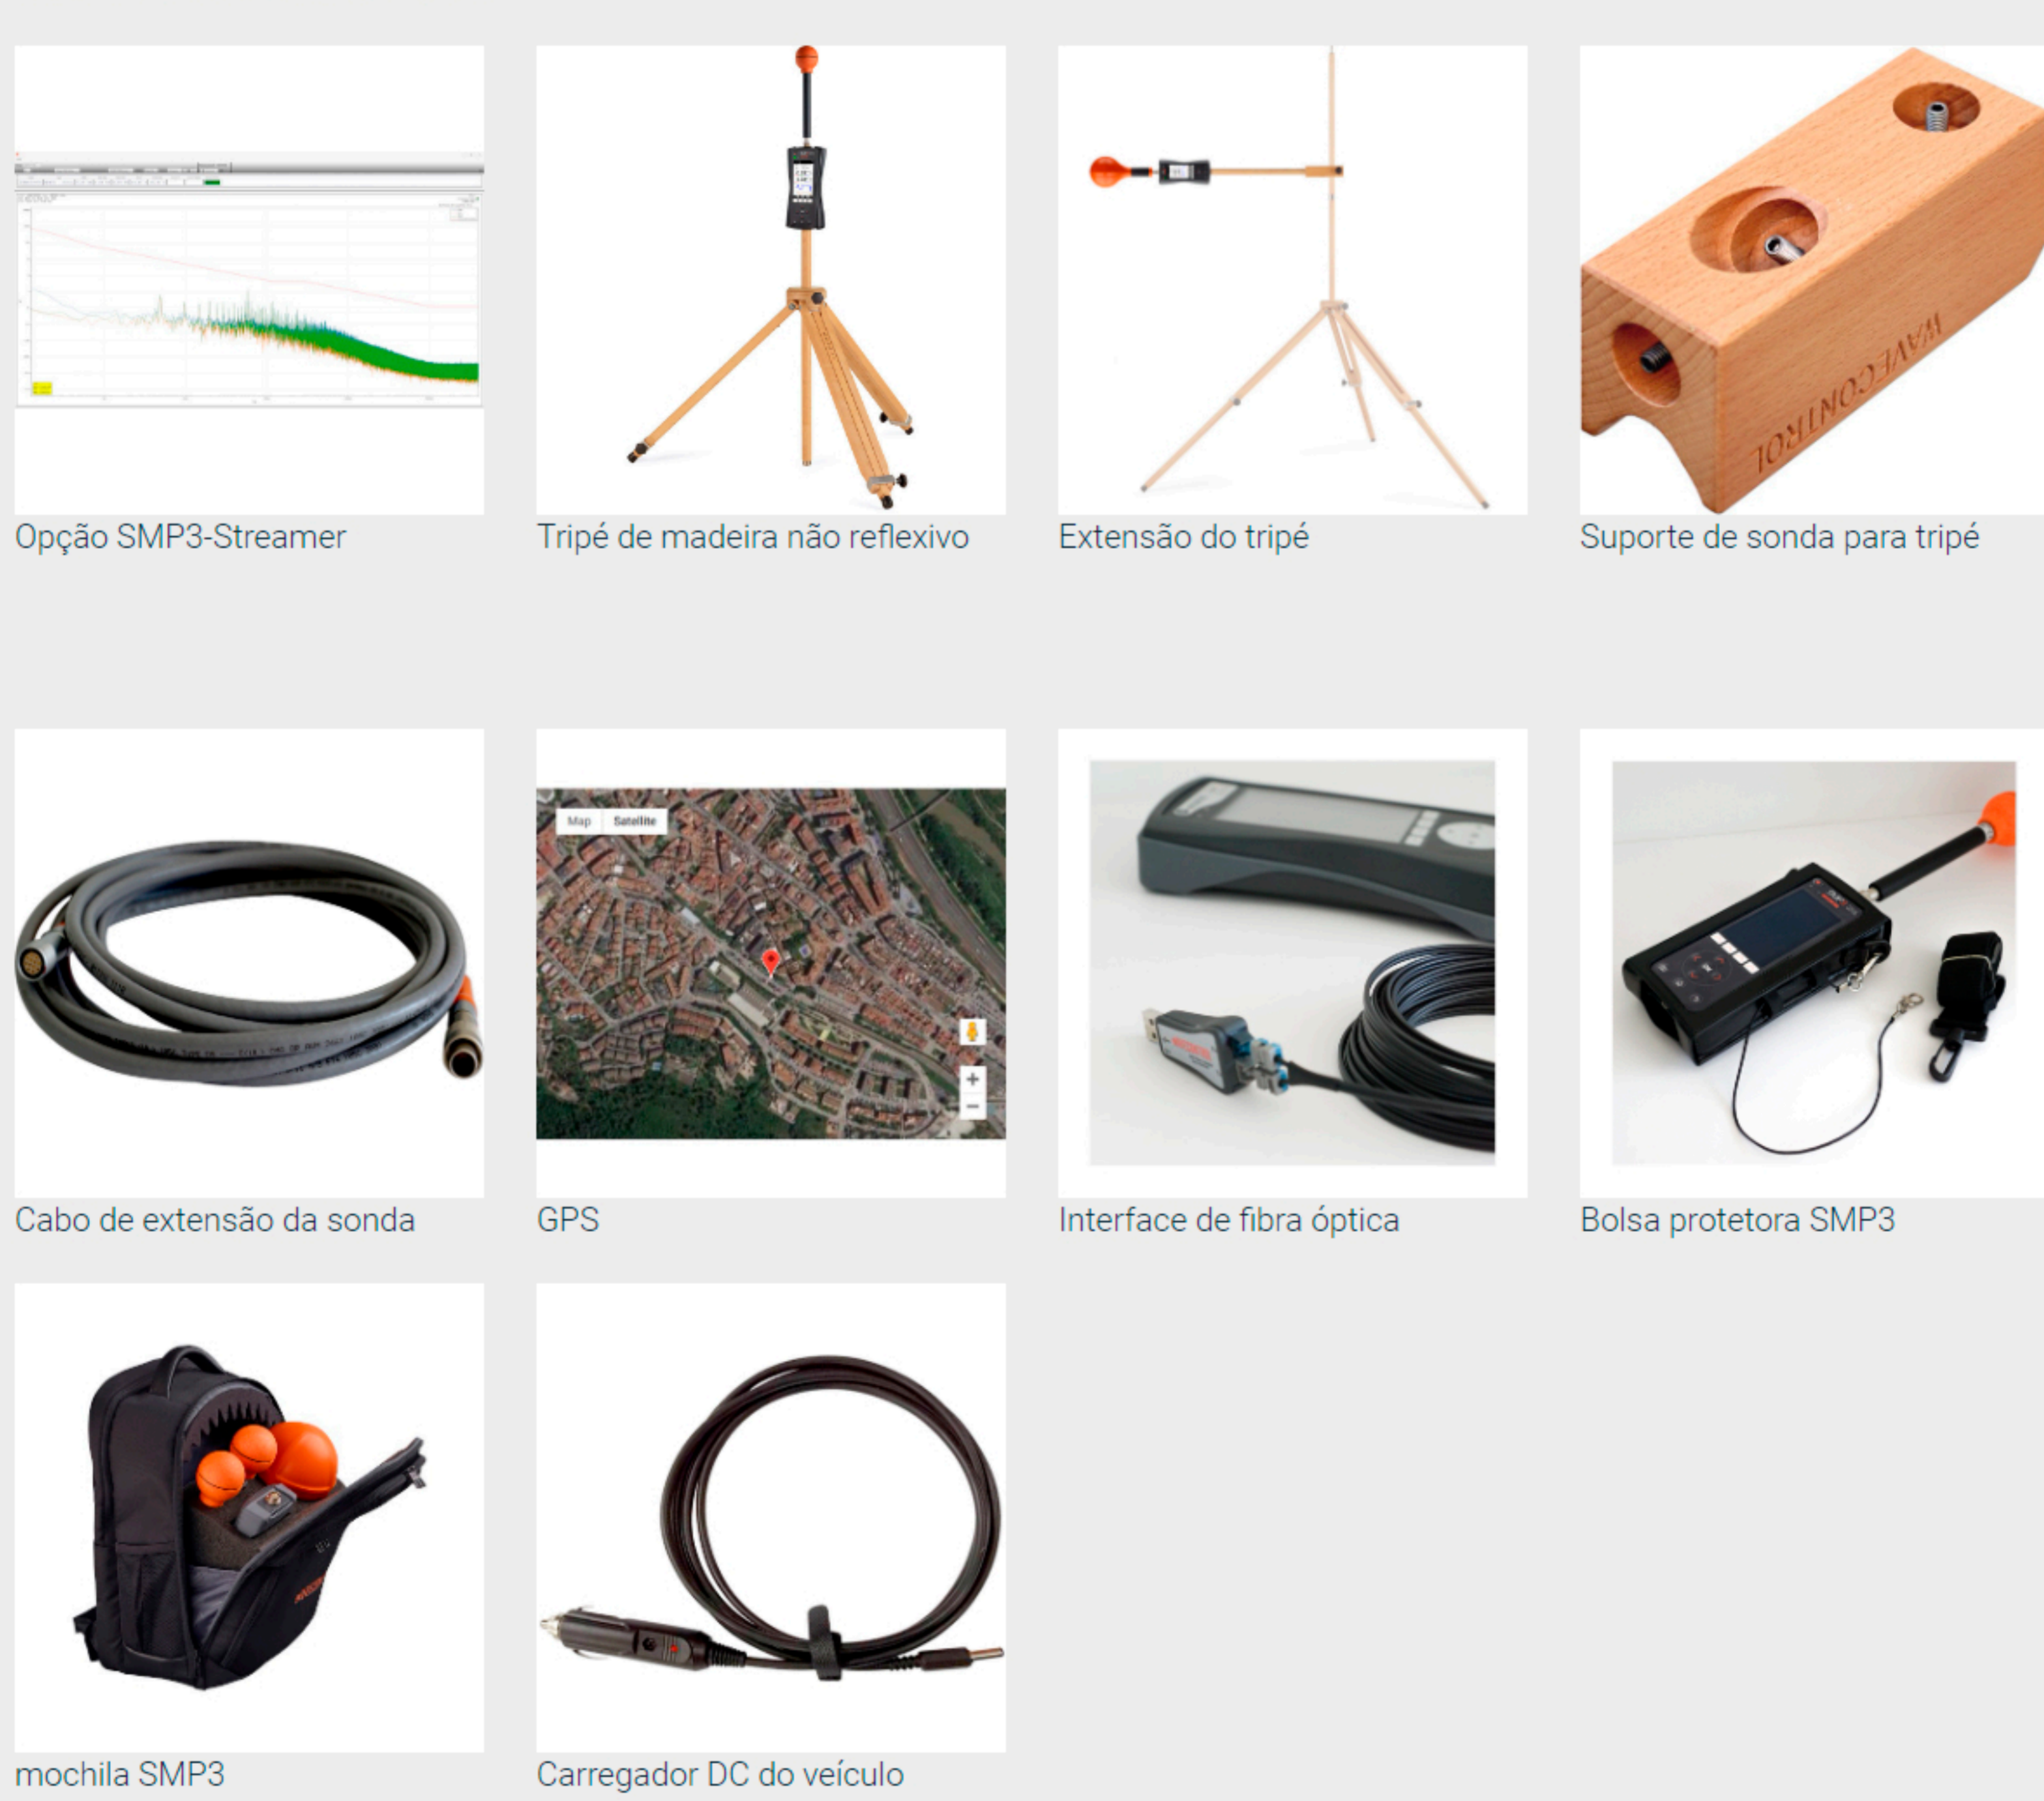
Opção SMP3-Streamer

Tripé de madeira não reflexivo

Extensão do tripé

WAVECONTROL

Suporte de sonda para tripé

Cabo de extensão da sonda

Map Satellite

GPS

Interface de fibra óptica

Bolsa protetora SMP3

mochila SMP3

Carregador DC do veículo